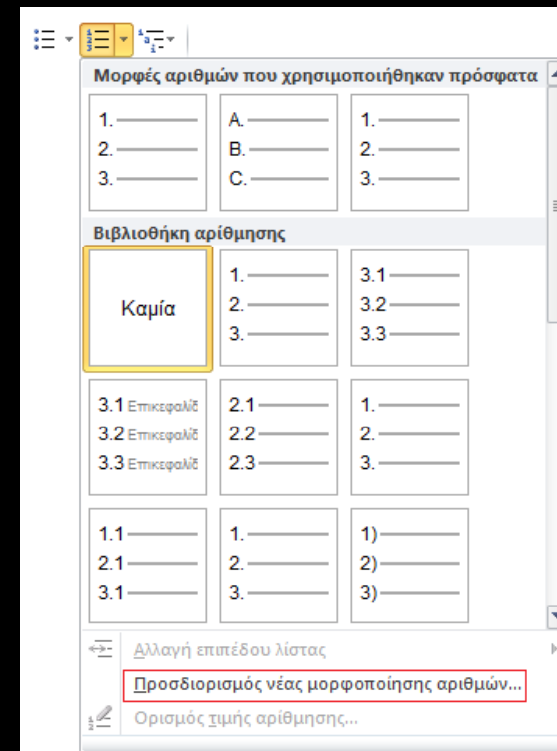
Μορφές αριθμών που χρησιμοποιήθηκαν πρόσφατα

1.
2.
3.

A.
B.
C.

1.
2.
3.

Βιβλιοθήκη αρίθμησης

Καμία

1.
2.
3.

3.1
3.2
3.3

3.1 Επικεφαλίδ
3.2 Επικεφαλίδ
3.3 Επικεφαλίδ

2.1
2.2
2.3

1.
2.
3.

1.1
2.1
3.1

1.
2.
3.

1)
2)
3)

Αλλαγή επιπέδου λίστας

Προσδιορισμός νέας μορφοποίησης αριθμών...

Ορισμός τιμής αρίθμησης...